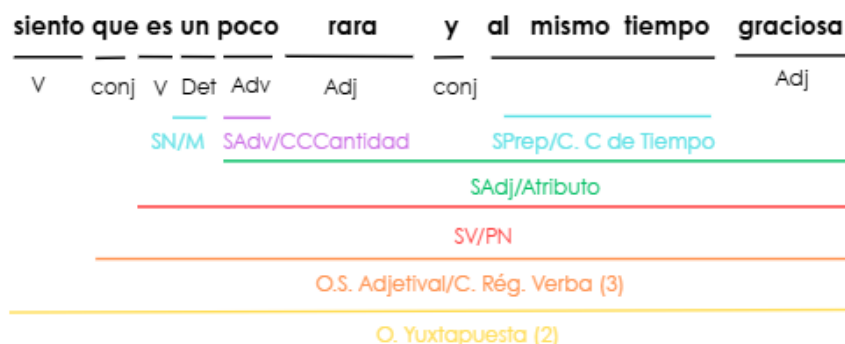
siento que es un poco rara y al mismo tiempo graciosa

V conj V Det Adv Adj conj Adj

SN/M SAdv/CCCantidad SPrep/C. C de Tiempo

SAdj/Atributo

SV/PN

O.S. Adjetival/C. Rég. Verba (3)

O. Yuxtapuesta (2)